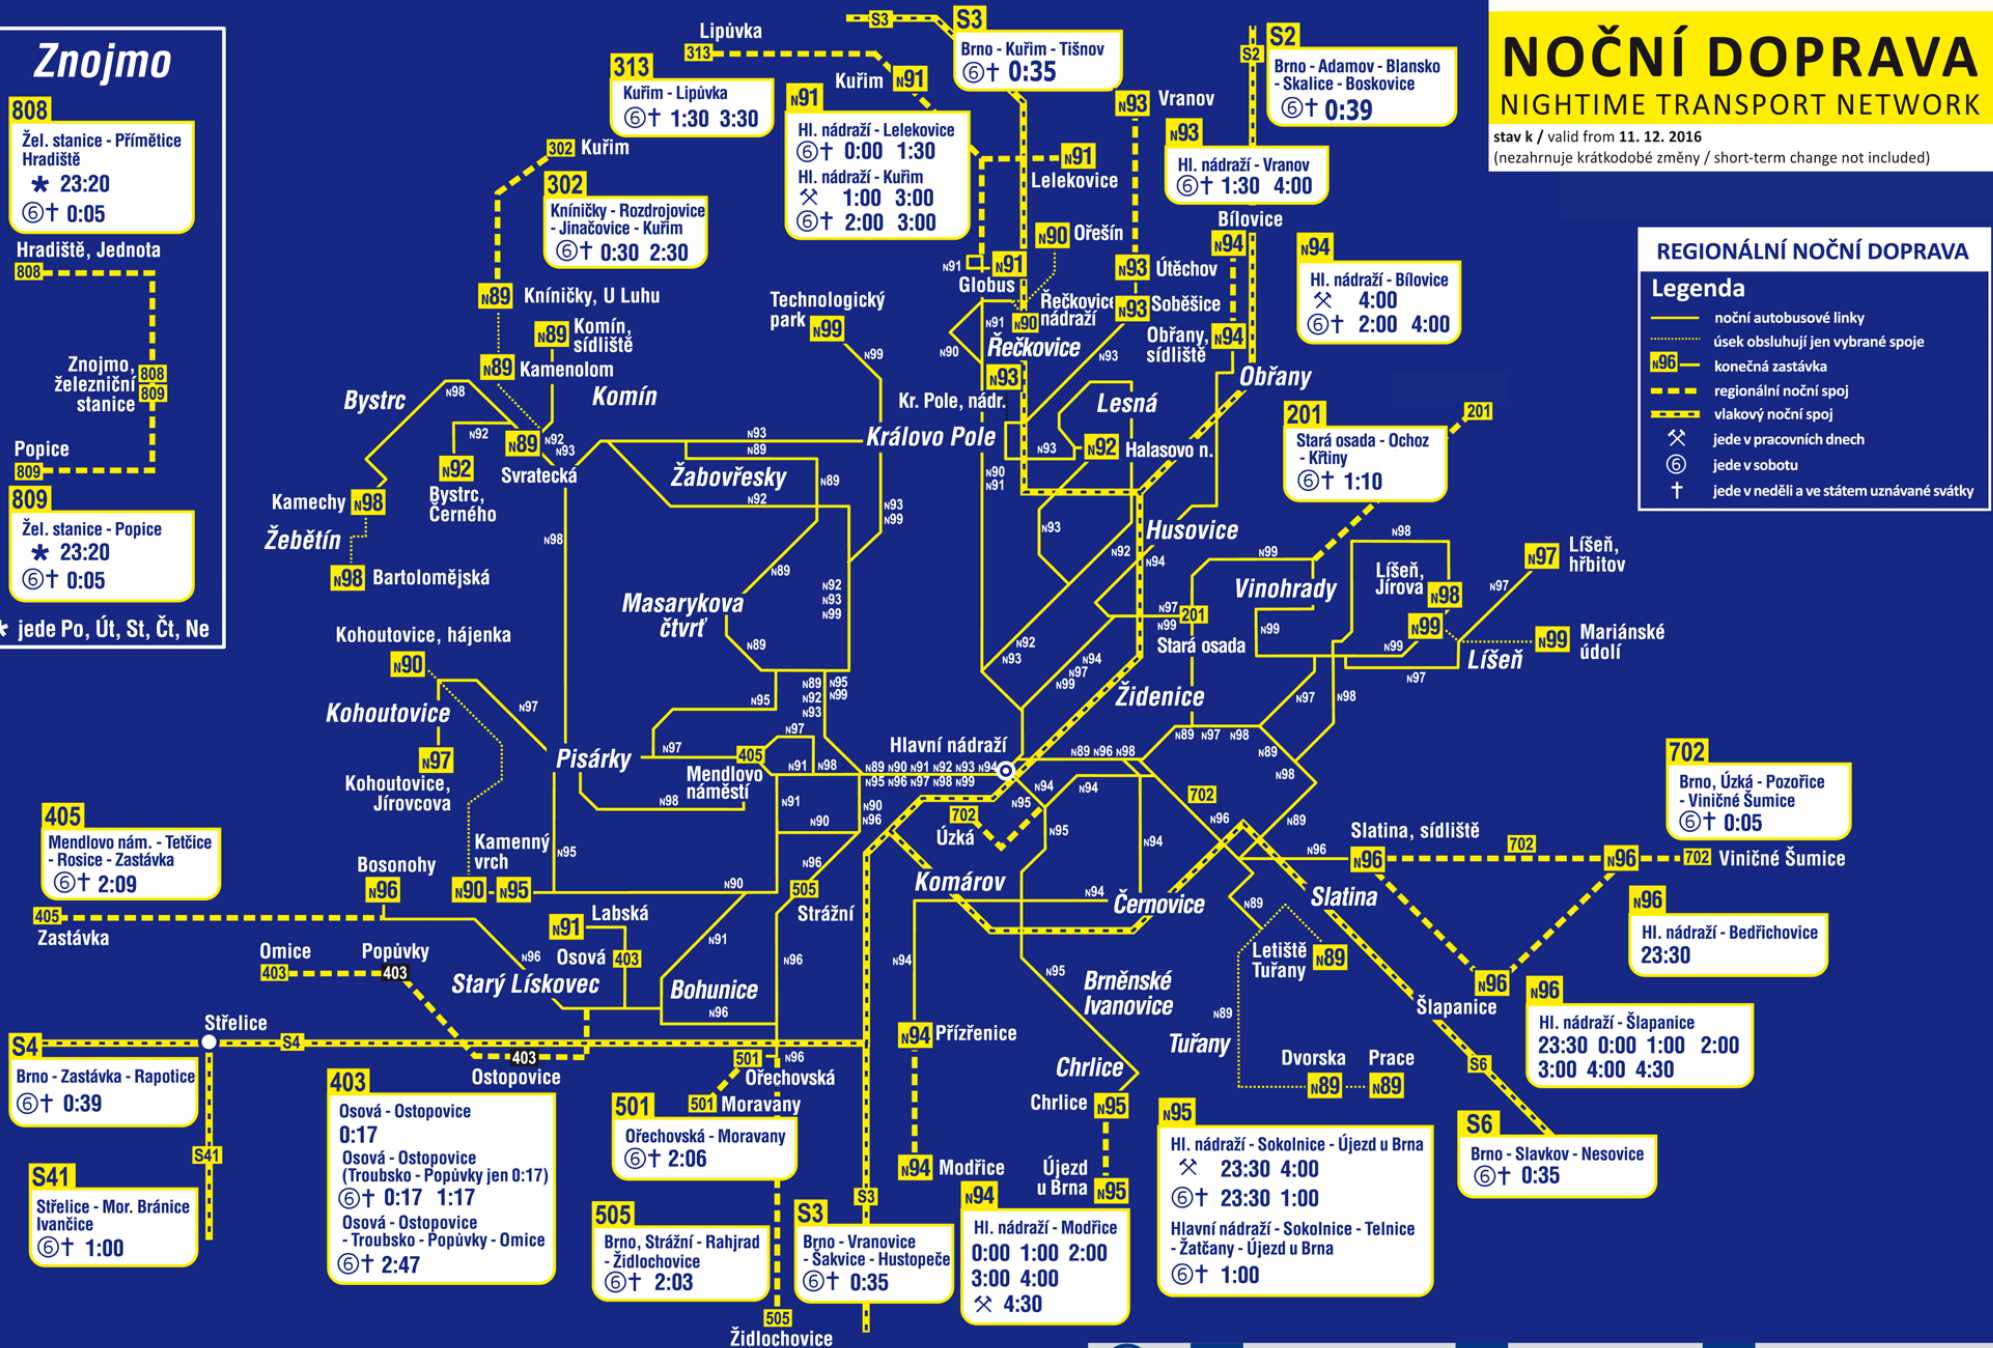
NOČNÍ DOPRAVA
NIGHTIME TRANSPORT NETWORK
stav k / valid from 11. 12. 2016
(nezahrnuje krátkodobé změny / short-term change not included)

REGIONÁLNÍ NOČNÍ DOPRAVA
Legenda
noční autobusové linky
úsek obsluhují jen vybrané spoje
N96 konečná zastávka
regionální noční spoj
vlakový noční spoj
⚒ jede v pracovních dnech
⑥ jede v sobotu
† jede v neděli a ve státem uznávané svátky

Znojmo
808
Žel. stanice - Přímětice Hradiště
★ 23:20
⑥† 0:05
Hradiště, Jednota
Znojmo, železniční stanice
Popice
809
Žel. stanice - Popice
★ 23:20
⑥† 0:05
★ jede Po, Út, St, Čt, Ne

313
Kuřim - Lipůvka
⑥† 1:30 3:30
Lipůvka
Kuřim

S3
Brno - Kuřim - Tišnov
⑥† 0:35

N91
Hl. nádraží - Lelekovice
⑥† 0:00 1:30
Hl. nádraží - Kuřim
⚒ 1:00 3:00
⑥† 2:00 3:00

S2
Brno - Adamov - Blansko - Skalice - Boskovice
⑥† 0:39

Vranov
N93
Hl. nádraží - Vranov
⑥† 1:30 4:00

302
Kníničky - Rozdrojovice - Jinačovice - Kuřim
⑥† 0:30 2:30

Lelekovice
Ořešín
Útěchov
Soběšice
Bílovice
N94
Hl. nádraží - Bílovice
⚒ 4:00
⑥† 2:00 4:00

Kníničky, U Luhu
Komín, sídliště
Kamenolom
Technologický park
Globus
Řečkovice nádraží
Řečkovice
Obřany, sídliště
Obřany
Bystrc
Komín
Kr. Pole, nádr.
Lesná
Královo Pole
Halasovo n.
Svratecká
Bystrc, Černého
Kamechy
Žebětín
Bartolomějská
Žabovřesky
201
Stará osada - Ochoz - Křtiny
⑥† 1:10
Husovice
Vinohrady
Líšeň, Jírova
Líšeň, hřbitov
Mariánské údolí
Líšeň
Stará osada
Masarykova čtvrť
Kohoutovice, hájenka
Kohoutovice
Kohoutovice, Jírovcova
Pisárky
Mendlovo náměstí
Hlavní nádraží
Židenice
702
Brno, Úzká - Pozořice - Viničné Šumice
⑥† 0:05
Viničné Šumice
Slatina, sídliště
Slatina
405
Mendlovo nám. - Tetčice - Rosice - Zastávka
⑥† 2:09
Zastávka
Bosonohy
Kamenný vrch
Úzká
Komárov
Černovice
Strážní
Labská
Osová
Omice
Popůvky
Starý Lískovec
Bohunice
Letiště Tuřany
Brněnské Ivanovice
Tuřany
N96
Hl. nádraží - Bedřichovice
23:30
Šlapanice
N96
Hl. nádraží - Šlapanice
23:30 0:00 1:00 2:00
3:00 4:00 4:30
Střelice
S4
Brno - Zástavka - Rapotice
⑥† 0:39
Ostopovice
403
Osová - Ostopovice
0:17
Osová - Ostopovice (Troubsko - Popůvky jen 0:17)
⑥† 0:17 1:17
Osová - Ostopovice - Troubsko - Popůvky - Omice
⑥† 2:47
Přízřenice
Ořechovská
Moravany
501
Ořechovská - Moravany
⑥† 2:06
Chrlice
Chrlice
Dvorska
Prace
N95
Hl. nádraží - Sokolnice - Újezd u Brna
⚒ 23:30 4:00
⑥† 23:30 1:00
Hlavní nádraží - Sokolnice - Telnice - Žatčany - Újezd u Brna
⑥† 1:00
S6
Brno - Slavkov - Nesovice
⑥† 0:35
S41
Střelice - Mor. Bránice Ivančice
⑥† 1:00
505
Brno, Strážní - Rajhrad - Židlochovice
⑥† 2:03
S3
Brno - Vranovice - Šakvice - Hustopeče
⑥† 0:35
Modřice
Újezd u Brna
N94
Hl. nádraží - Modřice
0:00 1:00 2:00
3:00 4:00
⚒ 4:30
Židlochovice